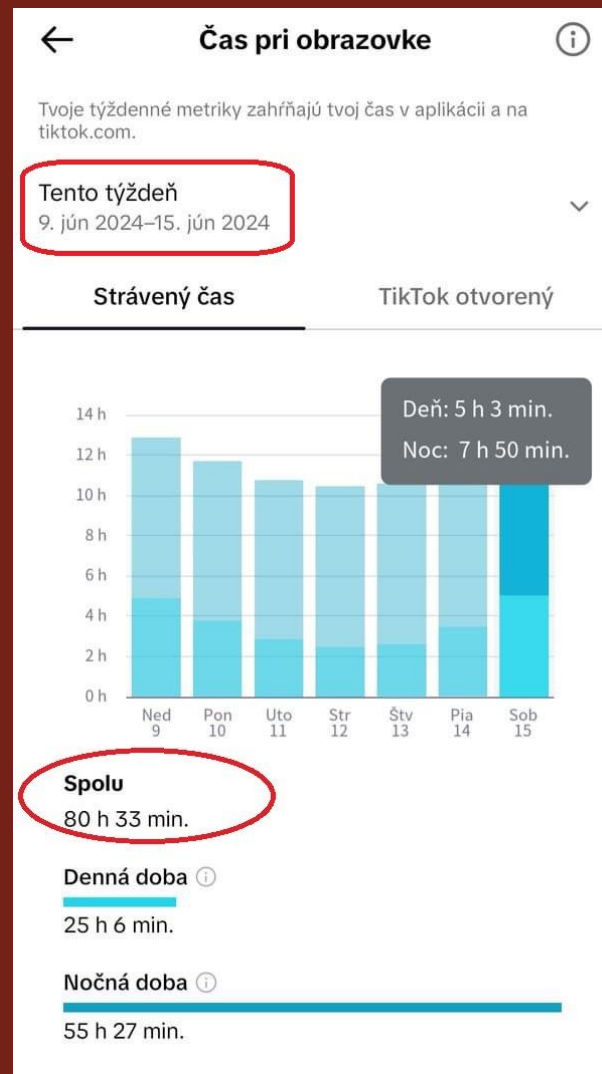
← Čas pri obrazovke ⓘ

Tvoje týždenné metriky zahŕňajú tvoj čas v aplikácii a na tiktok.com.

Tento týždeň
9. jún 2024–15. jún 2024

Strávený čas | TikTok otvorený

Deň: 5 h 3 min.
Noc: 7 h 50 min.

14 h
12 h
10 h
8 h
6 h
4 h
2 h
0 h

Ned 9
Pon 10
Uto 11
Str 12
Štv 13
Pia 14
Sob 15

Spolu
80 h 33 min.

Denná doba ⓘ
25 h 6 min.

Nočná doba ⓘ
55 h 27 min.